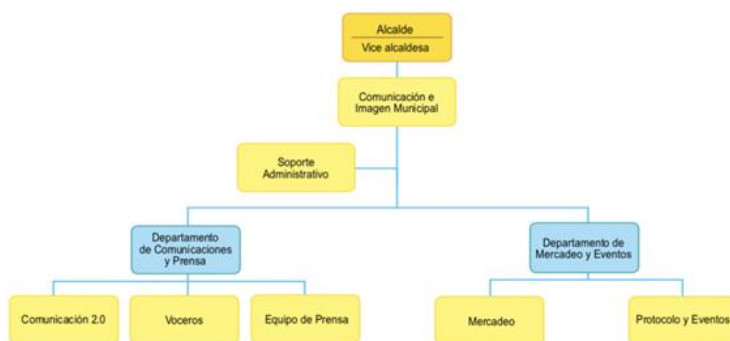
Alcalde
Vice alcaldesa

Comunicación e Imagen Municipal

Soporte Administrativo

Departamento de Comunicaciones y Prensa

Departamento de Mercadeo y Eventos

Comunicación 2.0

Voceros

Equipo de Prensa

Mercadeo

Protocolo y Eventos